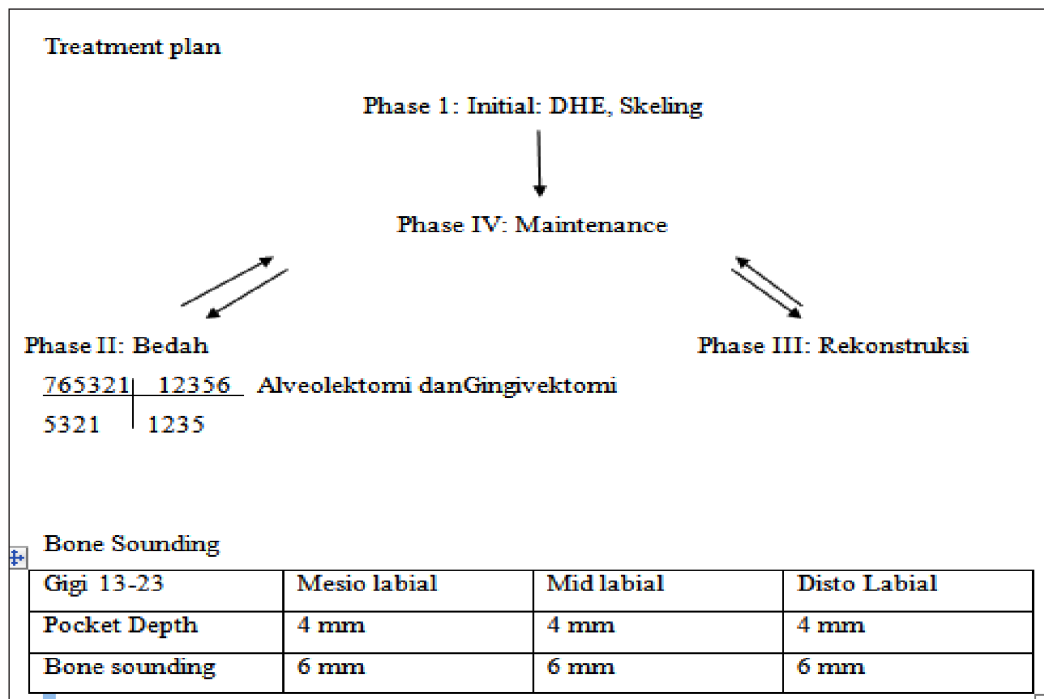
Treatment plan

Phase 1: Initial: DHE, Skeling

Phase IV: Maintenance

Phase II: Bedah

Phase III: Rekonstruksi

765321 | 12356 Alveolektomi danGingivektomi
5321 | 1235

Bone Sounding

| Gigi 13-23 | Mesio labial | Mid labial | Disto Labial |
|---|---|---|---|
| Pocket Depth | 4 mm | 4 mm | 4 mm |
| Bone sounding | 6 mm | 6 mm | 6 mm |